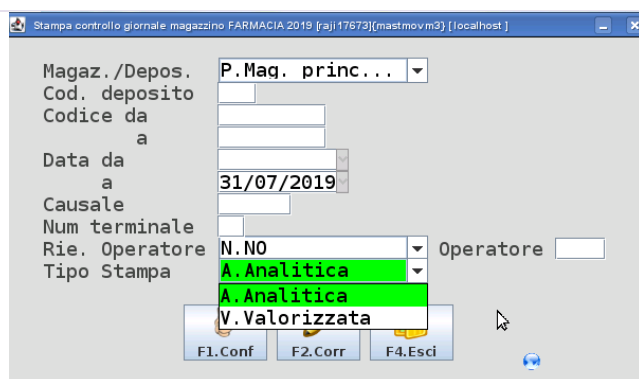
Stampa controllo giornale magazzino FARMACIA 2019 [raji17673]{mastmovm3} [localhost]

Magaz./Depos. P.Mag. princ...
Cod. deposito
Codice da
a
Data da
a 31/07/2019
Causale
Num terminale
Rie. Operatore N.NO Operatore
Tipo Stampa A.Analitica

A.Analitica
V.Valorizzata

F1.Conf F2.Corr F4.Esci